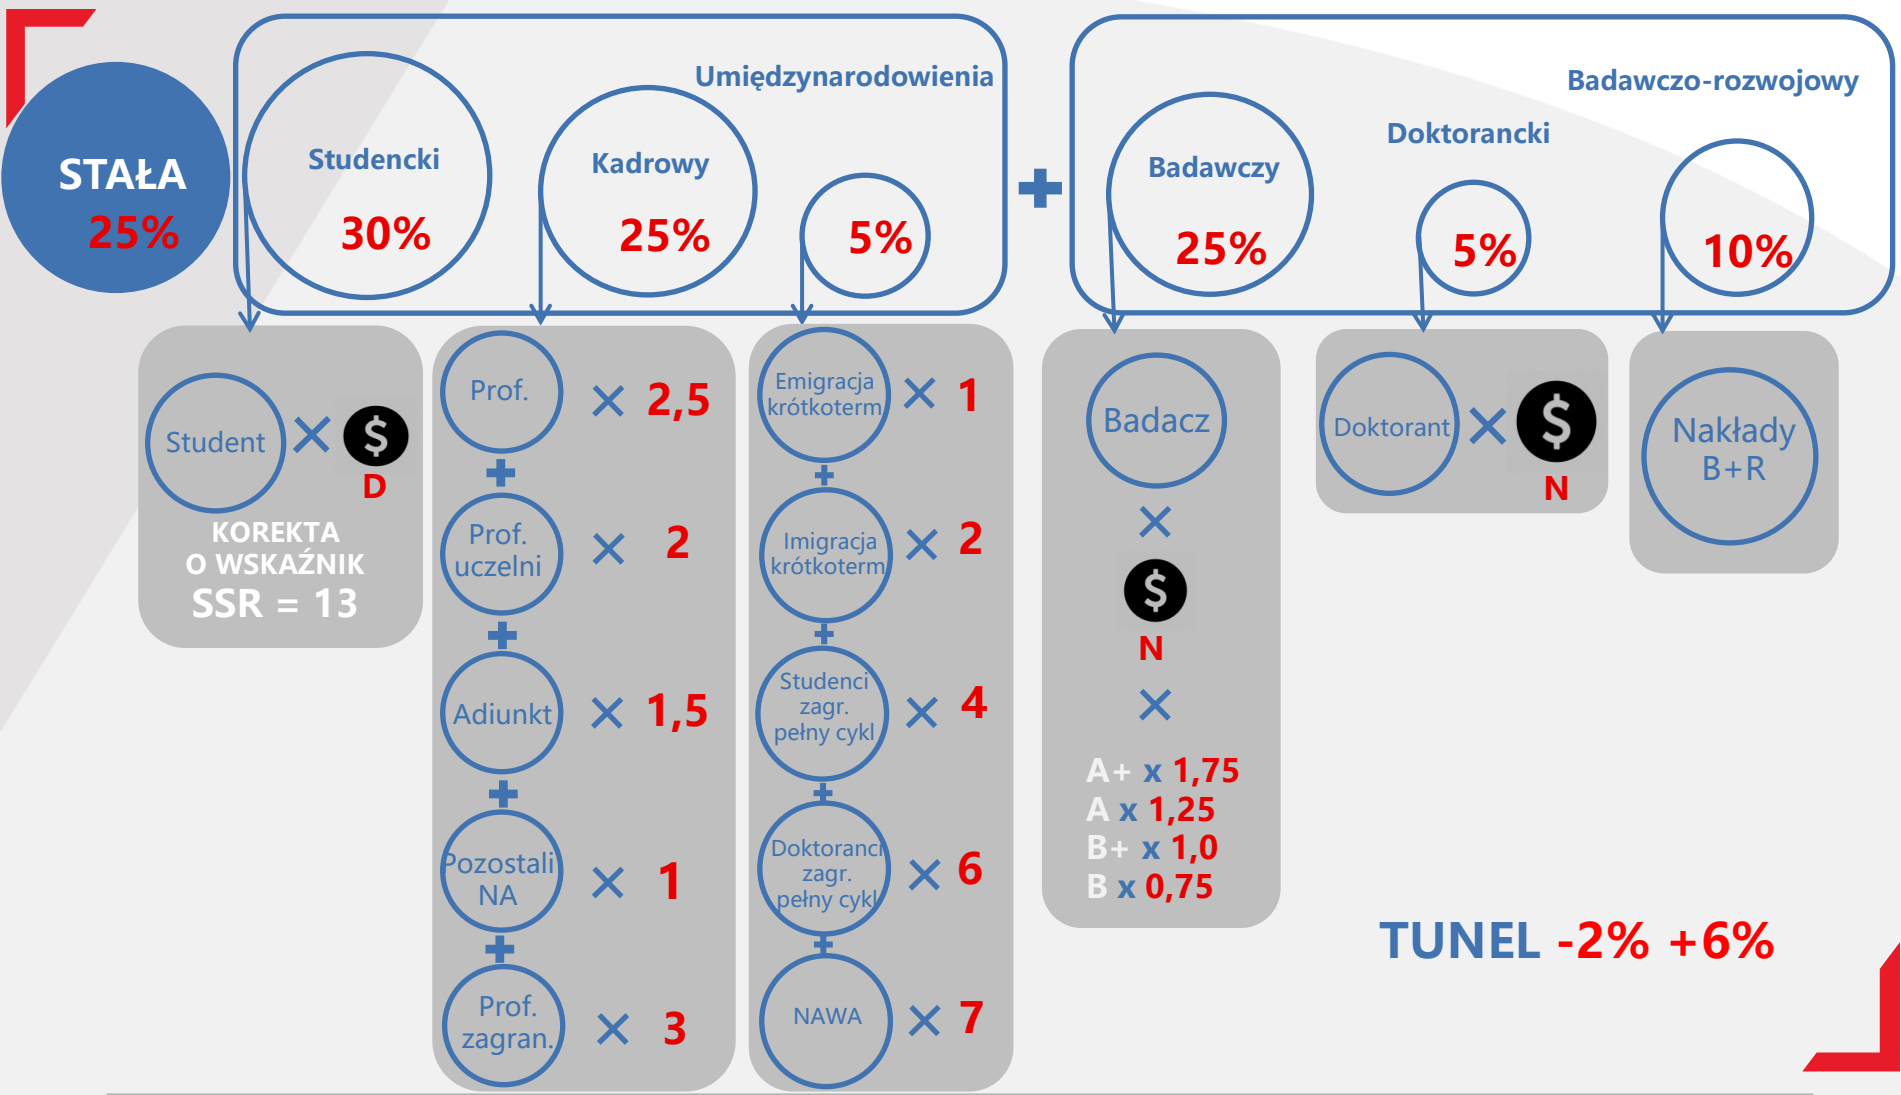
STAŁA
25%

Umiędzynarodowienia

Studencki
30%

Kadrowy
25%

5%

Badawczo-rozwojowy

Doktorancki

Badawczy
25%

5%

10%

Student × $
D

KOREKTA
O WSKAŹNIK
SSR = 13

Prof. × 2,5
Prof. uczelni × 2
Adiunkt × 1,5
Pozostali NA × 1
Prof. zagran. × 3

Emigracja krótkoterm × 1
Imigracja krótkoterm × 2
Studenci zagr. pełny cykl × 4
Doktoranci zagr. pełny cykl × 6
NAWA × 7

Badacz
×
$
N
×
A+ x 1,75
A x 1,25
B+ x 1,0
B x 0,75

Doktorant × $
N

Nakłady B+R

TUNEL -2% +6%